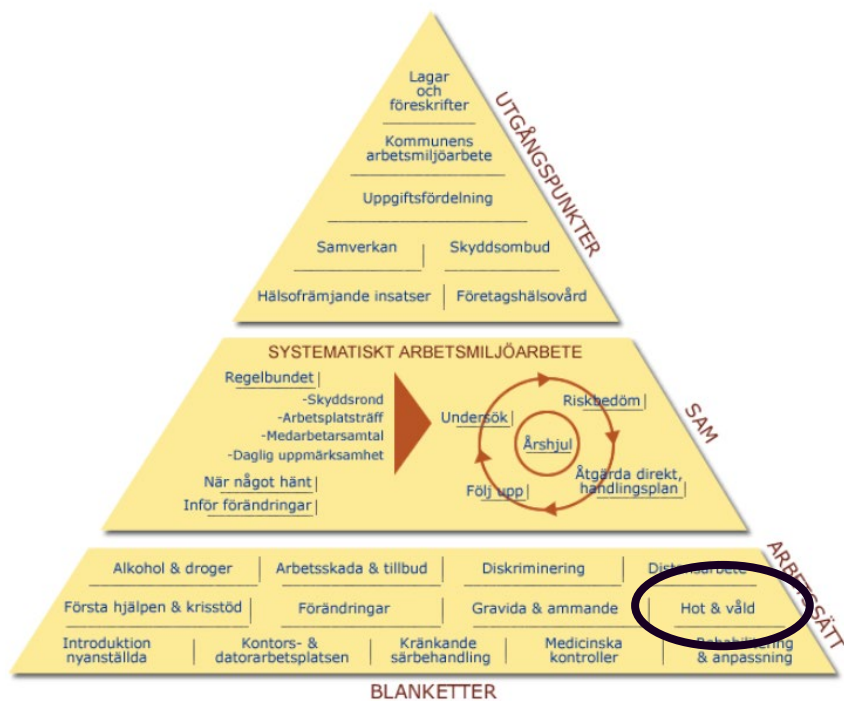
Lagar och föreskrifter

Kommunens arbetsmiljöarbete

Uppgiftsfördelning

Samverkan | Skyddsombud

Hälsofrämjande insatser | Företagshälsovård

UTGÅNGSPUNKTER

SYSTEMATISKT ARBETSMILJÖARBETE

Regelbundet
-Skyddsrond
-Arbetsplatsträff
-Medarbetarsamtal
-Daglig uppmärksamhet

När något hänt
Inför förändringar

Undersök
Riskbedöm
Årshjul
Åtgärda direkt, handlingsplan
Följ upp

SAM

Alkohol & droger | Arbetsskada & tillbud | Diskriminering | Dis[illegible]arbete

Första hjälpen & krisstöd | Förändringar | Gravida & ammande | Hot & våld

Introduktion nyanställda | Kontors- & datorarbetsplatsen | Kränkande särbehandling | Medicinska kontroller | Rehabil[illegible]ring & anpassning

ARBETSSÄTT

BLANKETTER